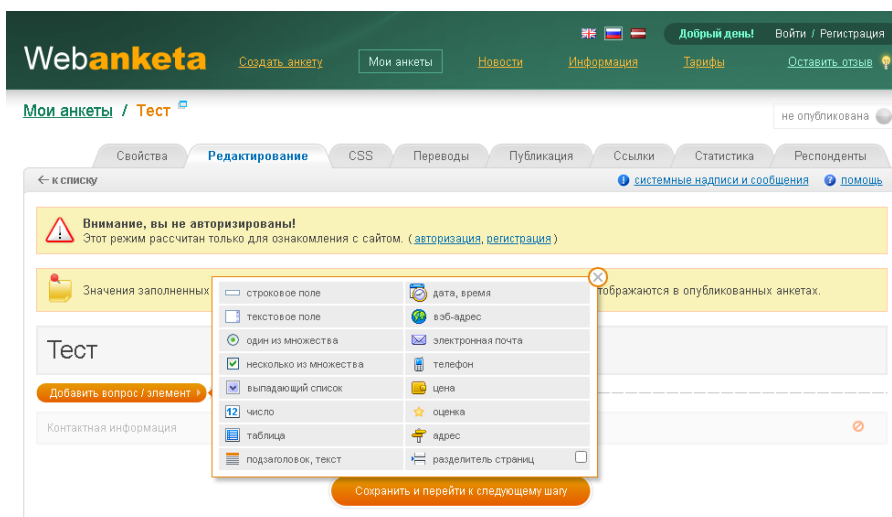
Webanketa

Создать анкету | Мои анкеты | Новости | Информация | Тарифы | Оставить отзыв

Добрый день! | Войти / Регистрация

Мои анкеты / Тест

не опубликована

Свойства | Редактирование | CSS | Переводы | Публикация | Ссылки | Статистика | Респонденты

← к списку

системные надписи и сообщения | помощь

Внимание, вы не авторизированы!
Этот режим рассчитан только для ознакомления с сайтом. (авторизация, регистрация)

Значения заполненных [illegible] отображаются в опубликованных анкетах.

Тест

Добавить вопрос / элемент

Контактная информация

| | |
|---|---|
| строковое поле | дата, время |
| текстовое поле | вэб-адрес |
| один из множества | электронная почта |
| несколько из множества | телефон |
| выпадающий список | цена |
| число | оценка |
| таблица | адрес |
| подзаголовок, текст | разделитель страниц |

Сохранить и перейти к следующему шагу